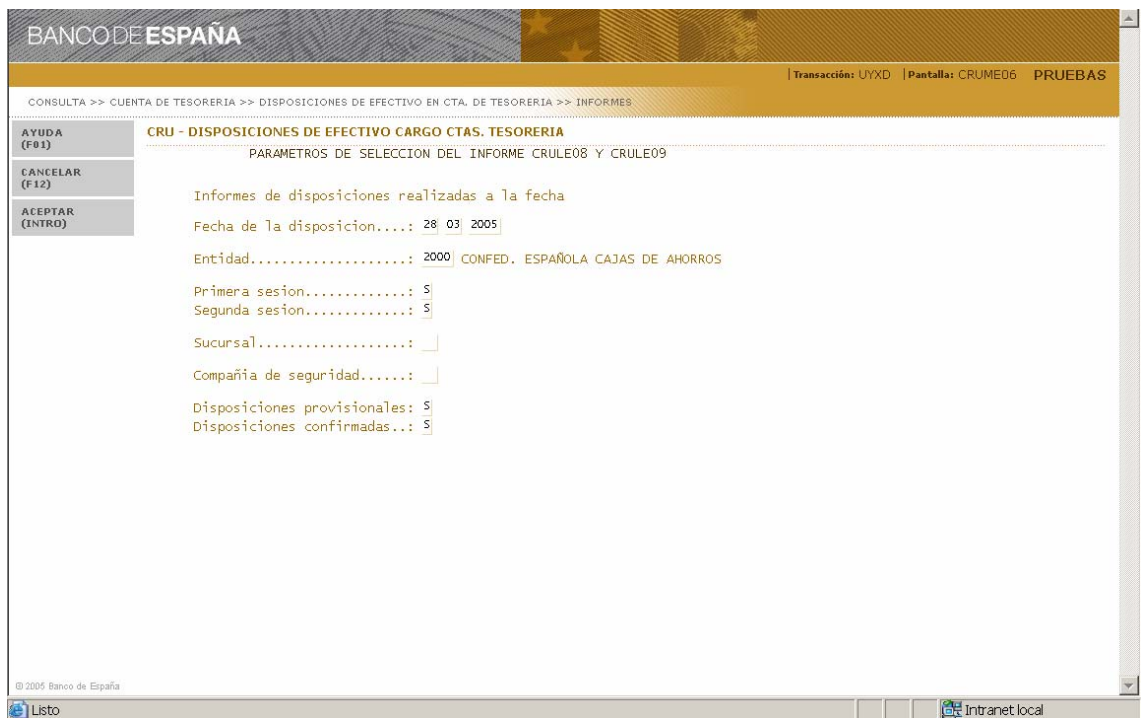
BANCO DE ESPAÑA

| Transacción: UYXD | Pantalla: CRUME06 PRUEBAS

CONSULTA >> CUENTA DE TESORERIA >> DISPOSICIONES DE EFECTIVO EN CTA. DE TESORERIA >> INFORMES

AYUDA (F01)

CANCELAR (F12)

ACEPTAR (INTRO)

CRU - DISPOSICIONES DE EFECTIVO CARGO CTAS. TESORERIA

PARAMETROS DE SELECCION DEL INFORME CRULE08 Y CRULE09

Informes de disposiciones realizadas a la fecha

Fecha de la disposicion....: 28 03 2005

Entidad....................: 2000 CONFED. ESPAÑOLA CAJAS DE AHORROS

Primera sesion.............: S
Segunda sesion.............: S

Sucursal...................:

Compañia de seguridad......:

Disposiciones provisionales: S
Disposiciones confirmadas..: S

© 2005 Banco de España

Listo

Intranet local